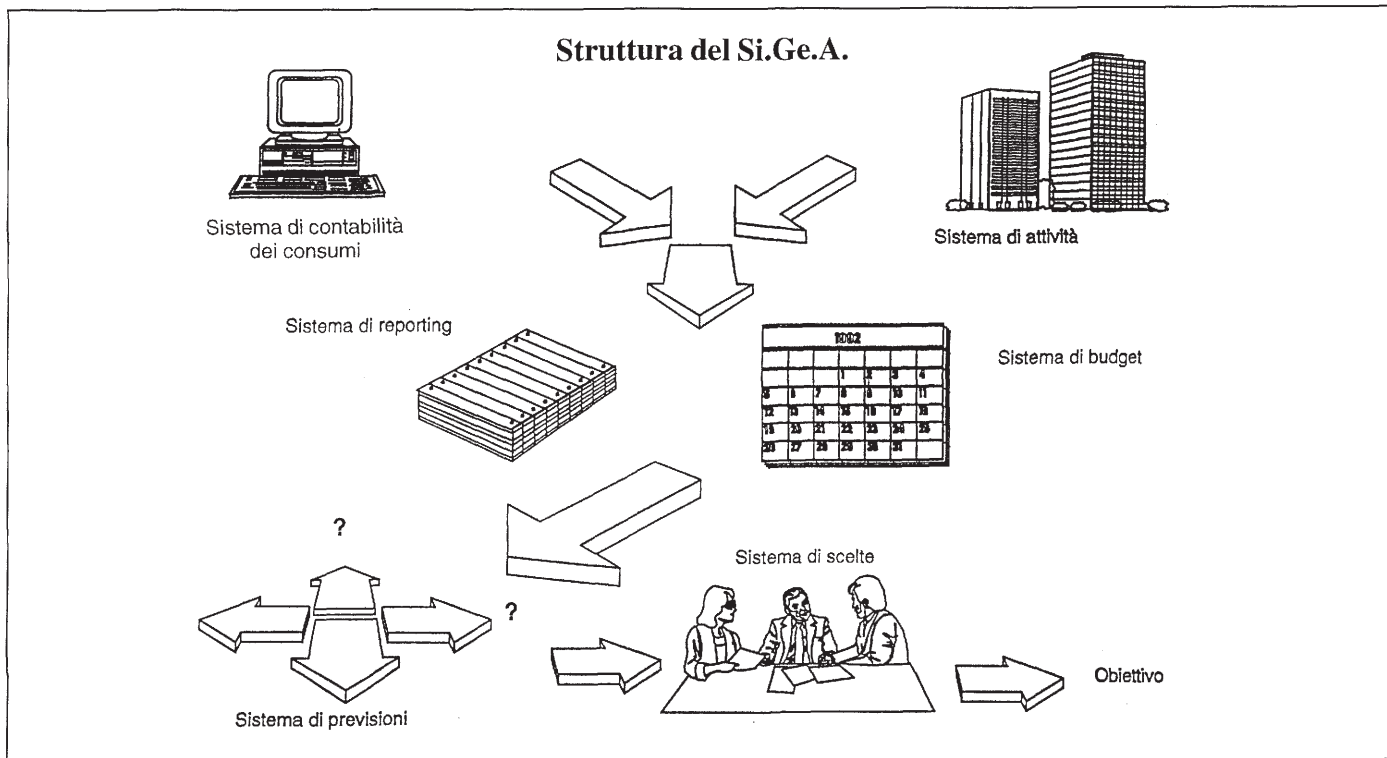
Struttura del Si.Ge.A.

Sistema di contabilità dei consumi

Sistema di attività

Sistema di reporting

| 1992 | | | | | | |
|---|---|---|---|---|---|---|
| | | | 1 | 2 | 3 | 4 |
| 5 | 6 | 7 | 8 | 9 | 10 | 11 |
| 12 | 13 | 14 | 15 | 16 | 17 | 18 |
| 19 | 20 | 21 | 22 | 23 | 24 | 25 |
| 26 | 27 | 28 | 29 | 30 | 31 | |

Sistema di budget

?

?

Sistema di scelte

Obiettivo

Sistema di previsioni